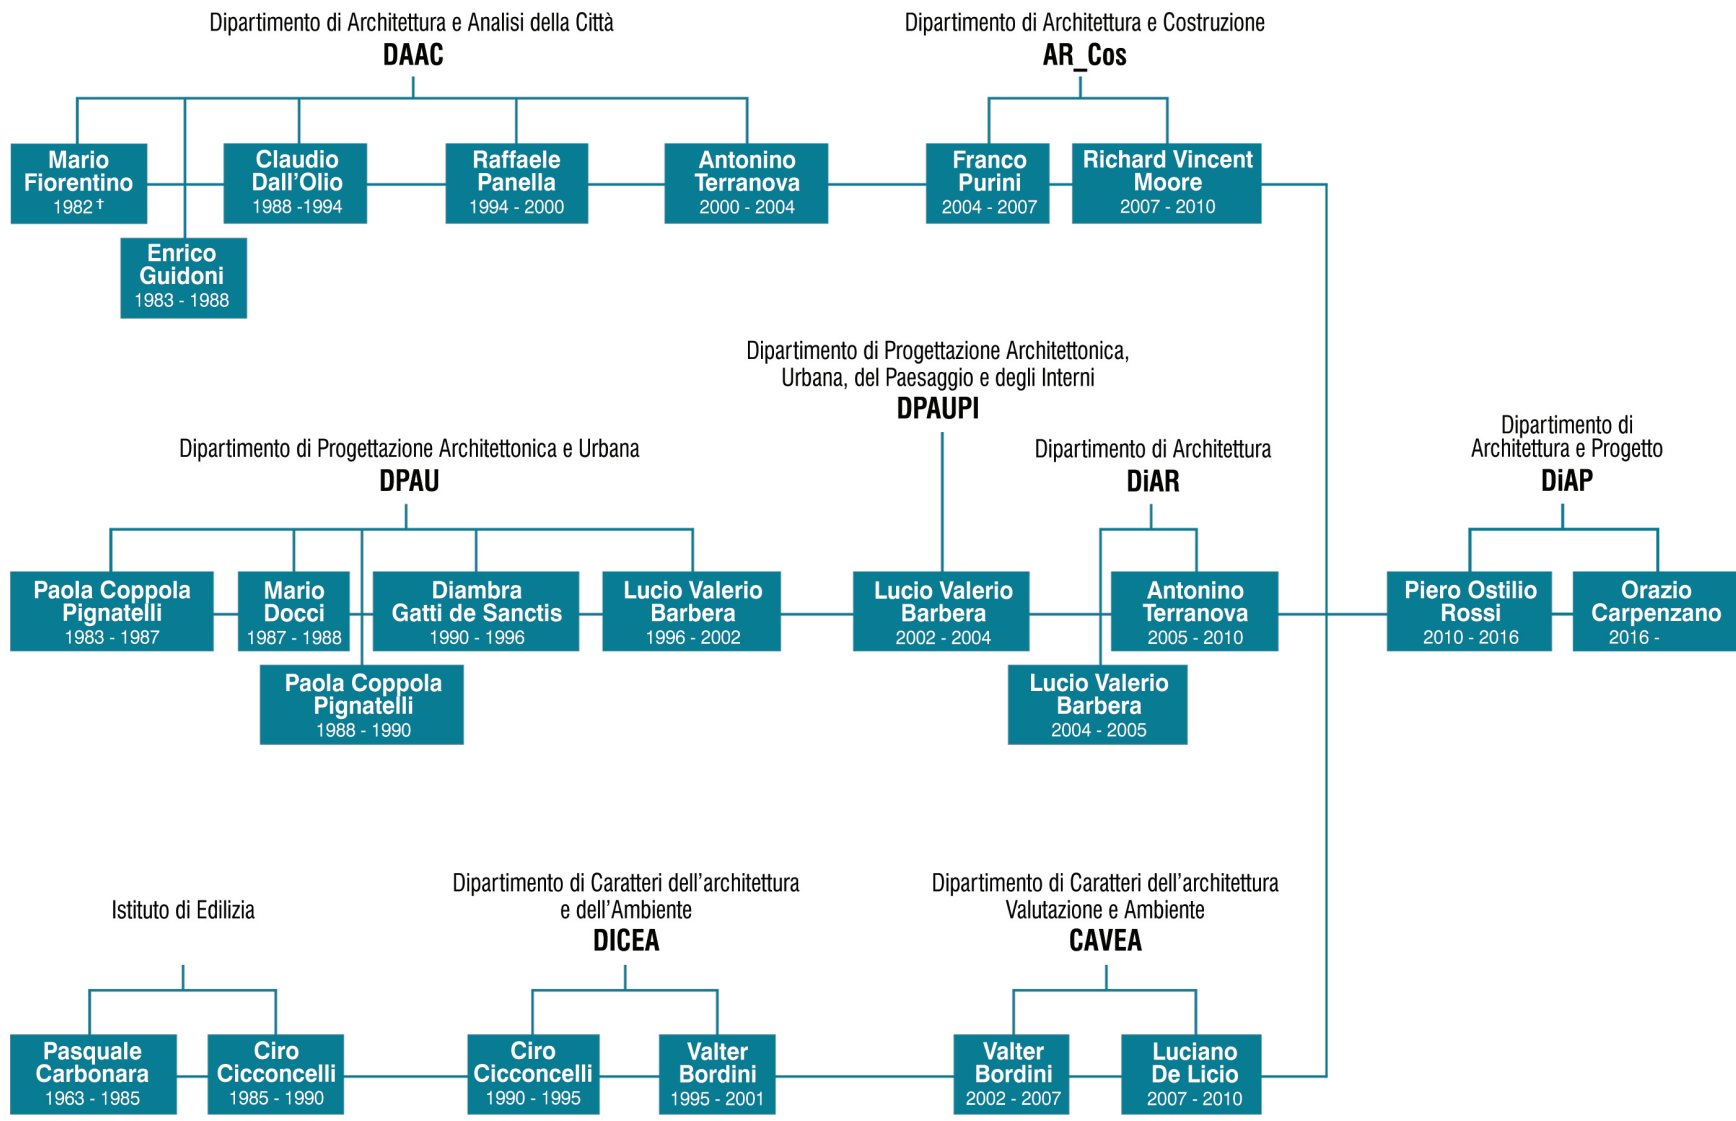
Dipartimento di Architettura e Analisi della Città
DAAC

Mario Fiorentino 1982 †

Enrico Guidoni 1983 - 1988

Claudio Dall'Olio 1988 -1994

Raffaele Panella 1994 - 2000

Antonino Terranova 2000 - 2004

Dipartimento di Architettura e Costruzione
AR_Cos

Franco Purini 2004 - 2007

Richard Vincent Moore 2007 - 2010

Dipartimento di Progettazione Architettonica, Urbana, del Paesaggio e degli Interni
DPAUPI

Dipartimento di Progettazione Architettonica e Urbana
DPAU

Paola Coppola Pignatelli 1983 - 1987

Mario Docci 1987 - 1988

Paola Coppola Pignatelli 1988 - 1990

Diambra Gatti de Sanctis 1990 - 1996

Lucio Valerio Barbera 1996 - 2002

Lucio Valerio Barbera 2002 - 2004

Dipartimento di Architettura
DiAR

Lucio Valerio Barbera 2004 - 2005

Antonino Terranova 2005 - 2010

Dipartimento di Architettura e Progetto
DiAP

Piero Ostilio Rossi 2010 - 2016

Orazio Carpenzano 2016 -

Istituto di Edilizia

Pasquale Carbonara 1963 - 1985

Ciro Cicconcelli 1985 - 1990

Dipartimento di Caratteri dell'architettura e dell'Ambiente
DICEA

Ciro Cicconcelli 1990 - 1995

Valter Bordini 1995 - 2001

Dipartimento di Caratteri dell'architettura Valutazione e Ambiente
CAVEA

Valter Bordini 2002 - 2007

Luciano De Licio 2007 - 2010